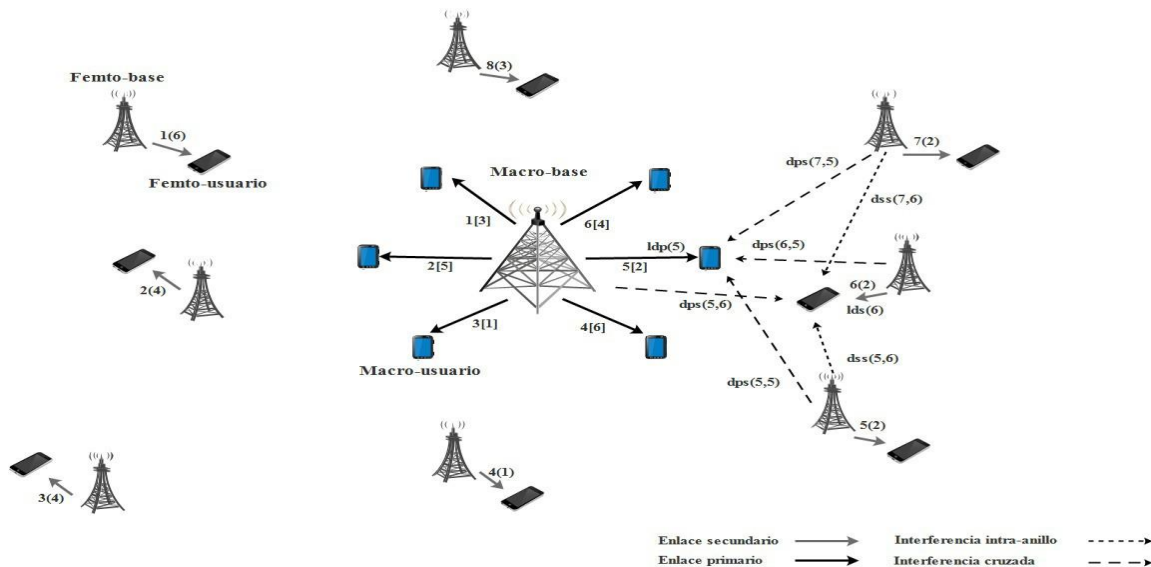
Femto-base

1(6)

Femto-usuario

8(3)

Macro-base

1[3]

6[4]

2[5]

ldp(5)

5[2]

3[1]

4[6]

Macro-usuario

2(4)

3(4)

4(1)

7(2)

dps(7,5)

dss(7,6)

dps(6,5)

dps(5,6)

6(2)

lds(6)

dss(5,6)

dps(5,5)

5(2)

Enlace secundario

Enlace primario

Interferencia intra-anillo

Interferencia cruzada